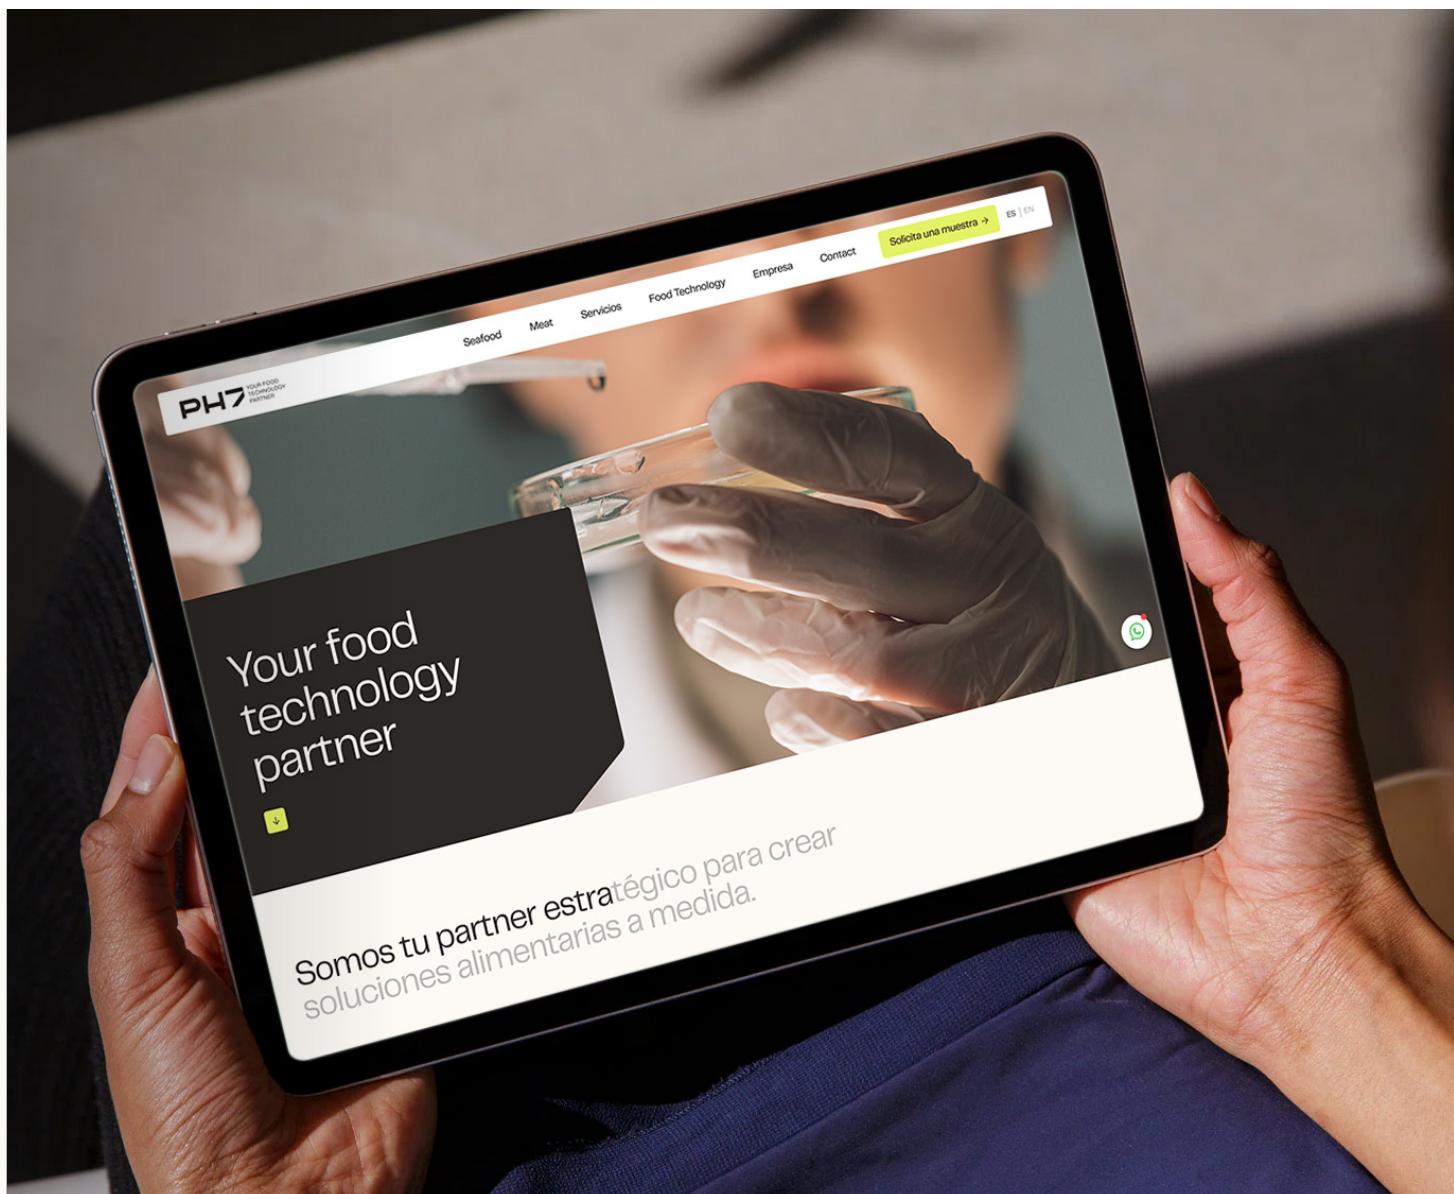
PH7 YOUR FOOD TECHNOLOGY PARTNER

Seafood Meat Servicios Food Technology Empresa Contact Solicita una muestra → ES | EN

Your food technology partner

Somos tu partner estratégico para crear soluciones alimentarias a medida.